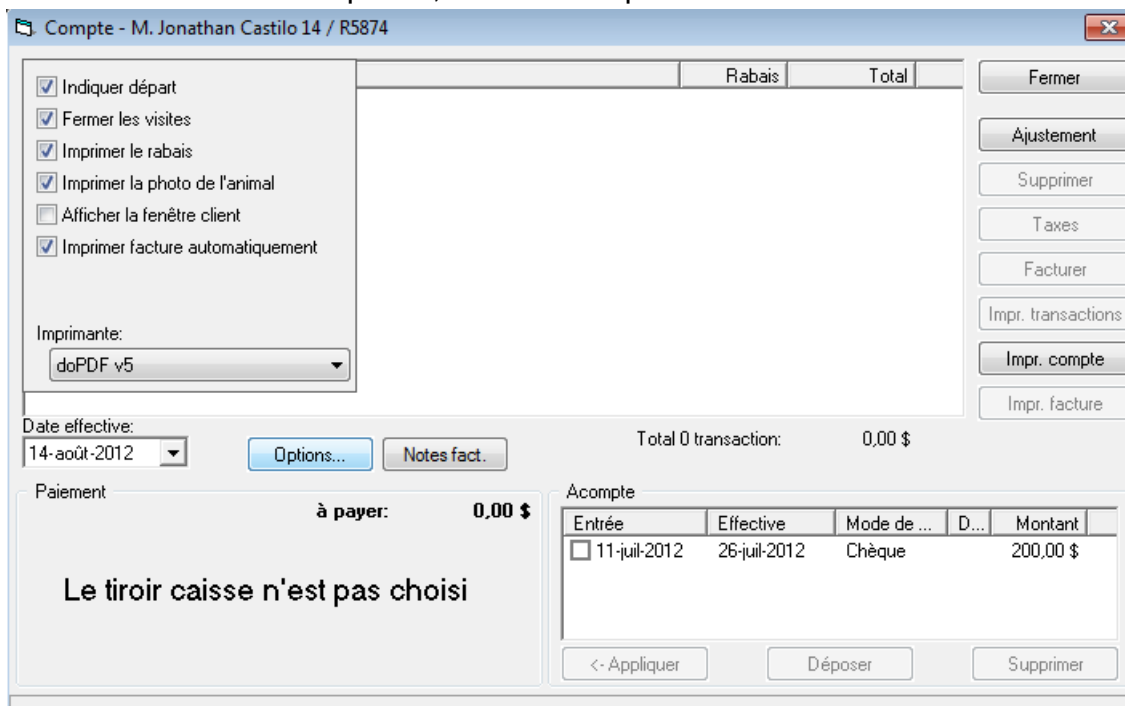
Compte - M. Jonathan Castilo 14 / R5874

Indiquer départ
Fermer les visites
Imprimer le rabais
Imprimer la photo de l'animal
Afficher la fenêtre client
Imprimer facture automatiquement

Imprimante:
doPDF v5

| Rabais | Total |
|---|---|

Fermer
Ajustement
Supprimer
Taxes
Facturer
Impr. transactions
Impr. compte
Impr. facture

Date effective:
14-août-2012
Options...
Notes fact.
Total 0 transaction: 0,00 $

Paiement
à payer: 0,00 $
Le tiroir caisse n'est pas choisi

Acompte

| Entrée | Effective | Mode de ... | D... | Montant |
|---|---|---|---|---|
| 11-juil-2012 | 26-juil-2012 | Chèque | | 200,00 $ |

<- Appliquer
Déposer
Supprimer